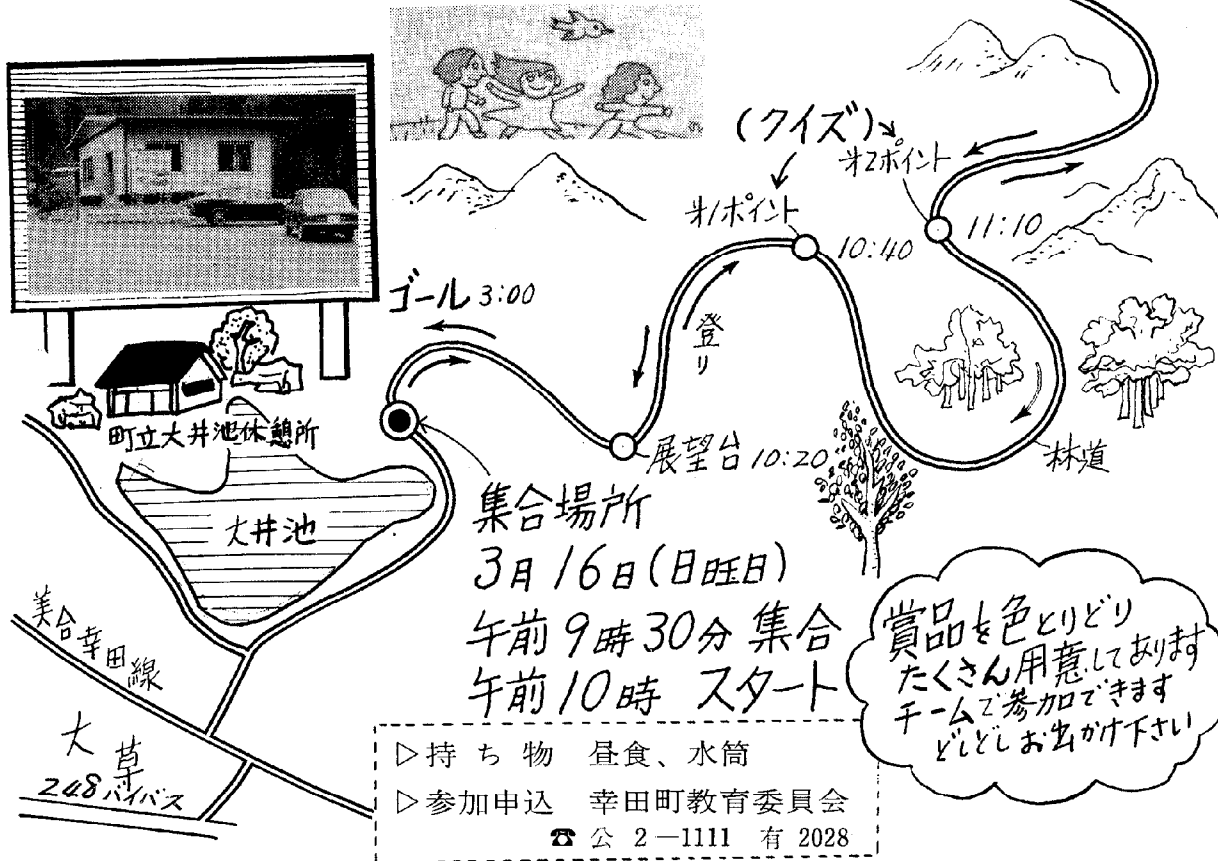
(クイズ)

オ2ポイント

オ1ポイント

11:10

10:40

ゴール 3:00

登り

展望台 10:20

林道

町立大井池休憩所

大井池

集合場所
3月16日(日曜日)
午前9時30分 集合
午前10時 スタート

賞品を色とりどり
たくさん用意してあります
チームで参加できます
どしどしお出かけ下さい

美合幸田線

大草

248バイパス

▷持ち物 昼食、水筒

▷参加申込 幸田町教育委員会

☎ 公 2—1111 有 2028